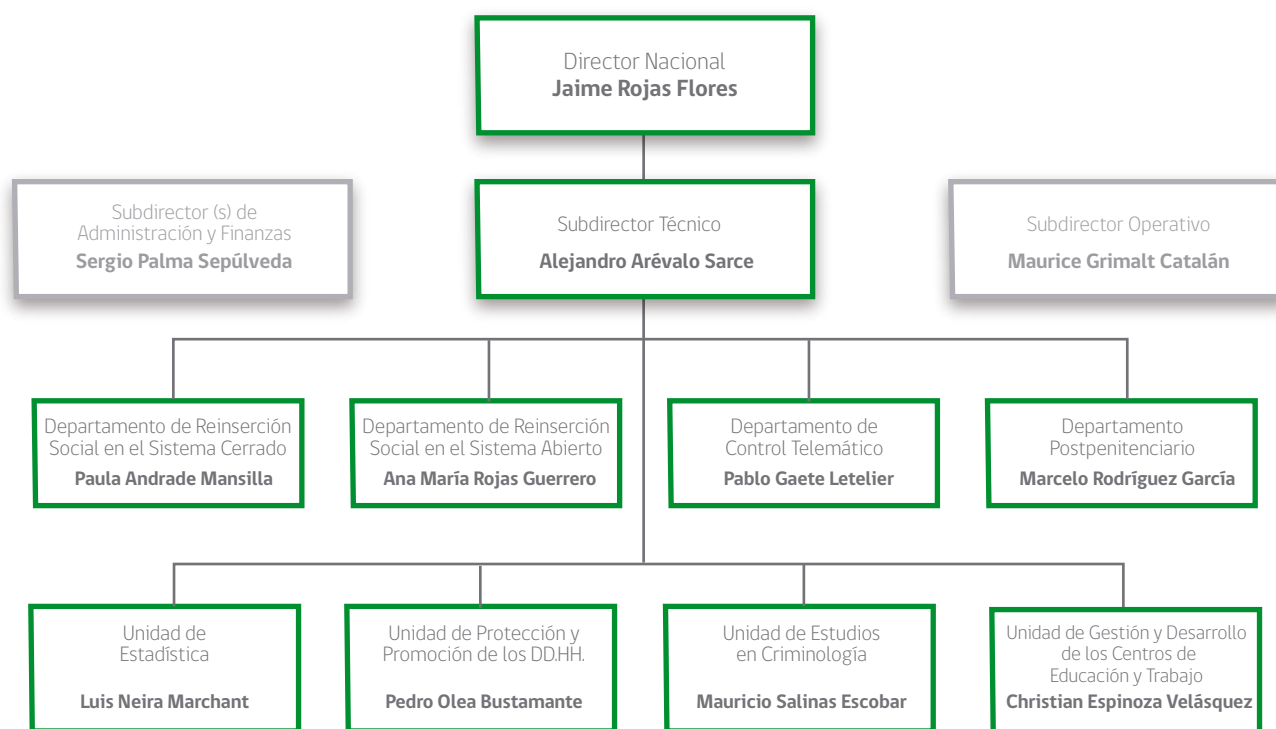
Director Nacional
Jaime Rojas Flores

Subdirector (s) de Administración y Finanzas
Sergio Palma Sepúlveda

Subdirector Técnico
Alejandro Arévalo Sarce

Subdirector Operativo
Maurice Grimalt Catalán

Departamento de Reinserción Social en el Sistema Cerrado
Paula Andrade Mansilla

Departamento de Reinserción Social en el Sistema Abierto
Ana María Rojas Guerrero

Departamento de Control Telemático
Pablo Gaete Letelier

Departamento Postpenitenciario
Marcelo Rodríguez García

Unidad de Estadística
Luis Neira Marchant

Unidad de Protección y Promoción de los DD.HH.
Pedro Olea Bustamante

Unidad de Estudios en Criminología
Mauricio Salinas Escobar

Unidad de Gestión y Desarrollo de los Centros de Educación y Trabajo
Christian Espinoza Velásquez